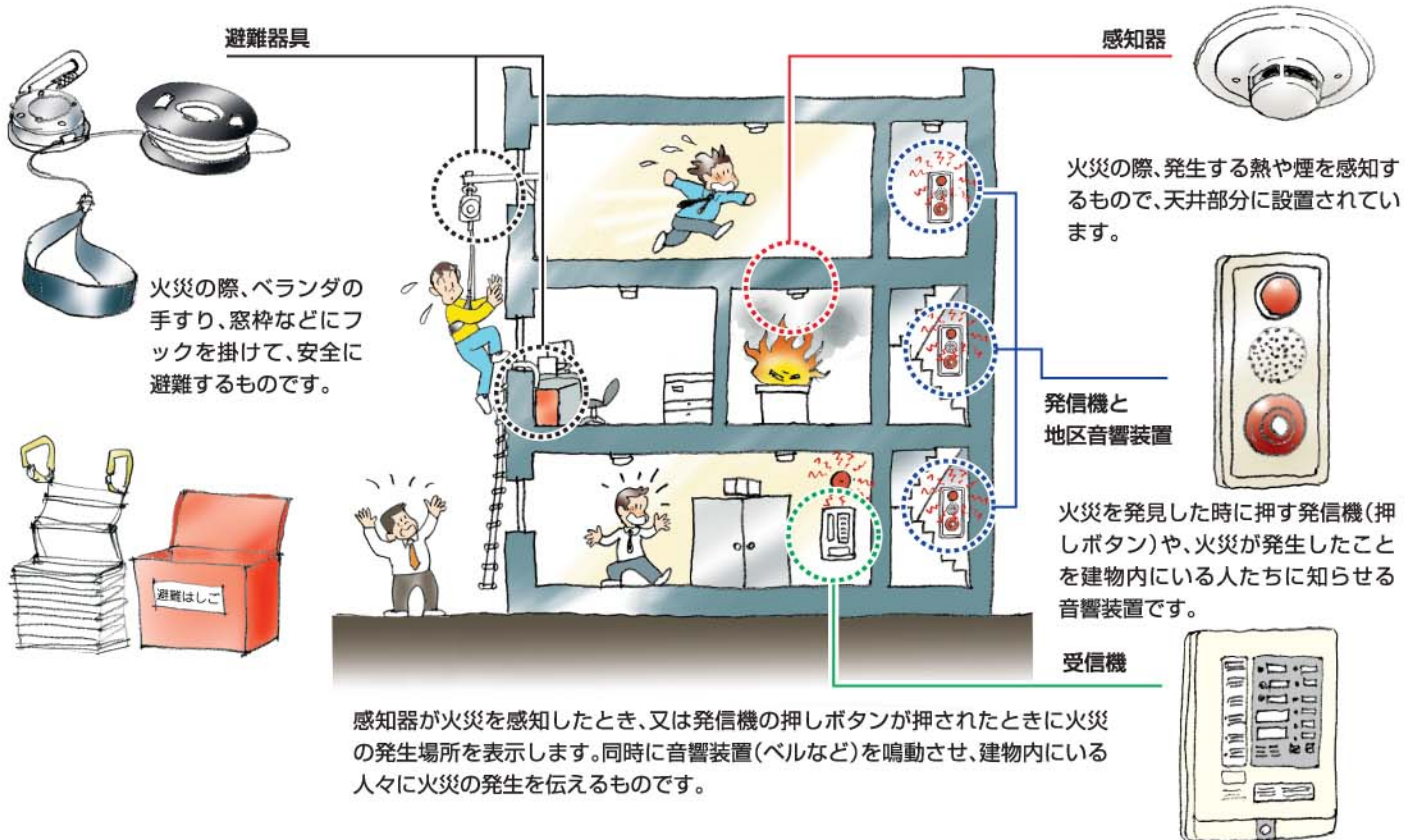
避難器具

火災の際、ベランダの手すり、窓枠などにフックを掛けて、安全に避難するものです。

避難はしご

感知器

火災の際、発生する熱や煙を感知するもので、天井部分に設置されています。

発信機と
地区音響装置

火災を発見した時に押す発信機(押しボタン)や、火災が発生したことを建物内にいる人たちに知らせる音響装置です。

受信機

感知器が火災を感知したとき、又は発信機の押しボタンが押されたときに火災の発生場所を表示します。同時に音響装置(ベルなど)を鳴動させ、建物内にいる人々に火災の発生を伝えるものです。